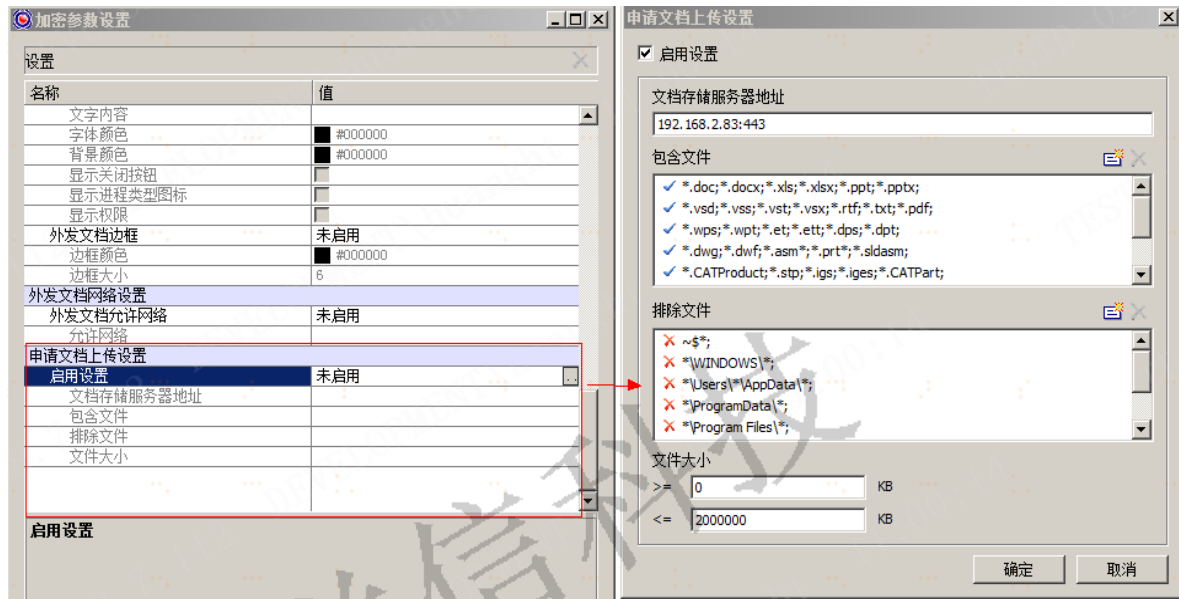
加密参数设置

设置

| 名称 | 值 |
|---|---|
| 文字内容 | |
| 字体颜色 | #000000 |
| 背景颜色 | #000000 |
| 显示关闭按钮 | |
| 显示进程类型图标 | |
| 显示权限 | |
| 外发文档边框 | 未启用 |
| 边框颜色 | #000000 |
| 边框大小 | 6 |
| 外发文档网络设置 | |
| 外发文档允许网络 | 未启用 |
| 允许网络 | |
| 申请文档上传设置 | |
| 启用设置 | 未启用 |
| 文档存储服务器地址 | |
| 包含文件 | |
| 排除文件 | |
| 文件大小 | |

启用设置

申请文档上传设置

☑ 启用设置

文档存储服务器地址

192.168.2.83:443

包含文件

✓ *.doc;*.docx;*.xls;*.xlsx;*.ppt;*.pptx;
✓ *.vsd;*.vss;*.vst;*.vsx;*.rtf;*.txt;*.pdf;
✓ *.wps;*.wpt;*.et;*.ett;*.dps;*.dpt;
✓ *.dwg;*.dwf;*.asm*;*.prt*;*.sldasm;
✓ *.CATProduct;*.stp;*.igs;*.iges;*.CATPart;

排除文件

✗ ~$*;
✗ *\WINDOWS\*;
✗ *\Users\*\AppData\*;
✗ *\ProgramData\*;
✗ *\Program Files\*;

文件大小

>= 0 KB

<= 2000000 KB

确定 取消